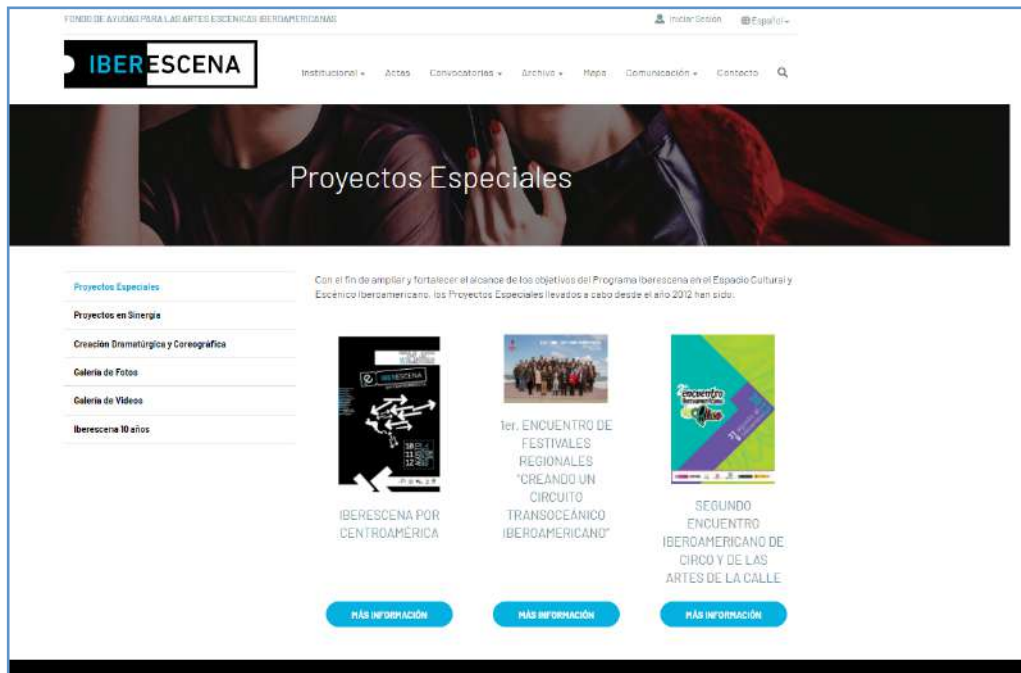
FONDO DE AYUDAS PARA LAS ARTES ESCENICAS IBEROAMERICANAS

Iniciar Sesión
Español

IBERESCENA

Institucional
Actas
Convocatorias
Archivo
Mapa
Comunicación
Contacto

Proyectos Especiales

Proyectos Especiales
Proyectos en Sinergia
Creación Dramatúrgica y Coreográfica
Galería de Fotos
Galería de Videos
Iberescena 10 años

Con el fin de ampliar y fortalecer el alcance de los objetivos del Programa Iberescena en el Espacio Cultural y Escénico Iberoamericano, los Proyectos Especiales llevados a cabo desde el año 2012 han sido:

IBERESCENA

IBERESCENA POR CENTROAMÉRICA

MÁS INFORMACIÓN

1er. ENCUENTRO DE FESTIVALES REGIONALES "CREANDO UN CIRCUITO TRANSOCEÁNICO IBEROAMERICANO"

MÁS INFORMACIÓN

2º encuentro Iberoamericano

SEGUNDO ENCUENTRO IBEROAMERICANO DE CIRCO Y DE LAS ARTES DE LA CALLE

MÁS INFORMACIÓN